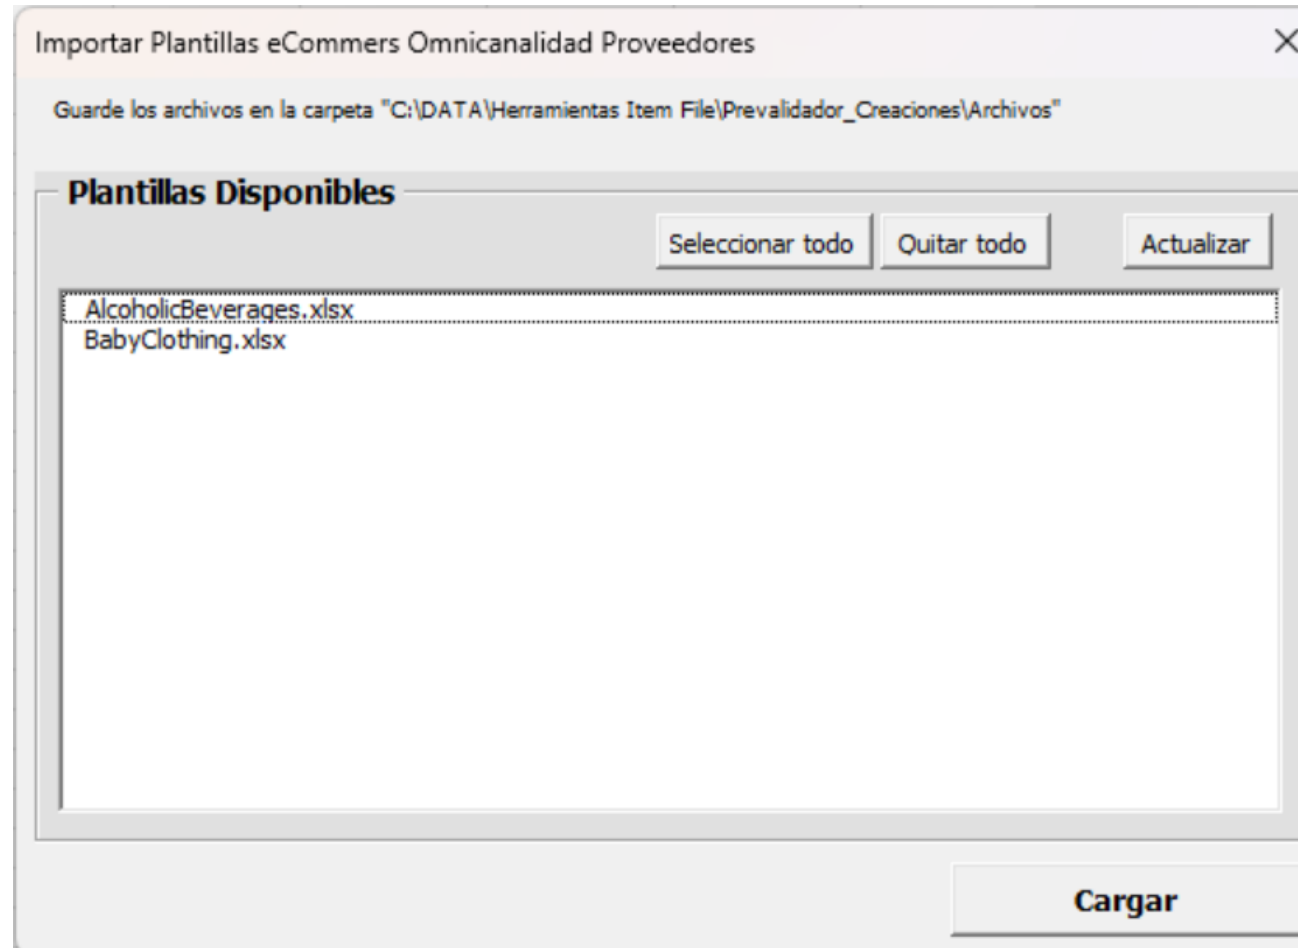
Importar Plantillas eCommers Omnicanalidad Proveedores

×

Guarde los archivos en la carpeta "C:\DATA\Herramientas Item File\Prevalidador_Creaciones\Archivos"

Plantillas Disponibles

Seleccionar todo

Quitar todo

Actualizar

AlcoholicBeverages.xlsx
BabyClothing.xlsx

Cargar